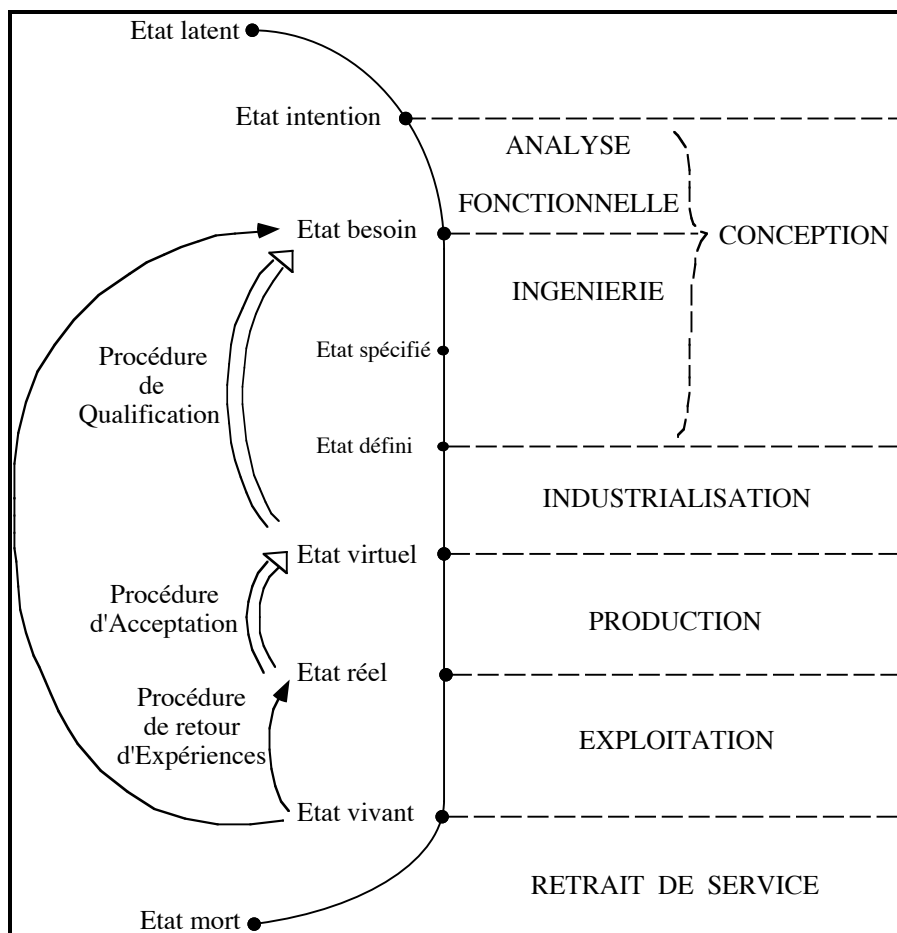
Etat latent

Etat intention

ANALYSE

FONCTIONNELLE

Etat besoin

CONCEPTION

INGENIERIE

Procédure de Qualification

Etat spécifié

Etat défini

INDUSTRIALISATION

Etat virtuel

Procédure d'Acceptation

PRODUCTION

Etat réel

Procédure de retour d'Expériences

EXPLOITATION

Etat vivant

RETRAIT DE SERVICE

Etat mort